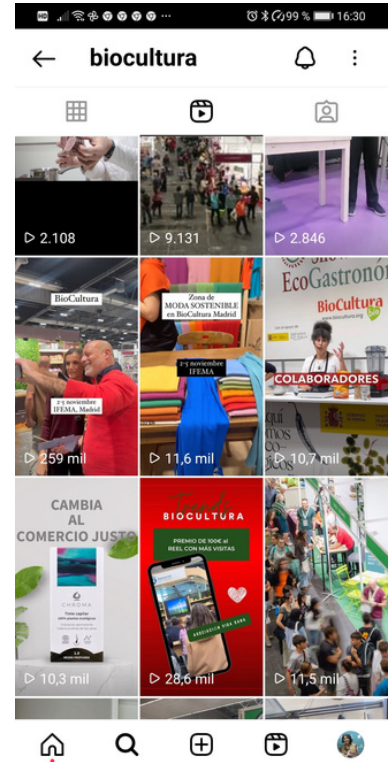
99 % 16:30

biocultura

2.108
9.131
2.846

BioCultura
2-5 noviembre
IFEMA, Madrid
259 mil

Zona de
MODA SOSTENIBLE
en BioCultura Madrid
2-5 noviembre
IFEMA
11,6 mil

EcoGastrono
BioCultura
COLABORADORES
10,7 mil

CAMBIA
AL
COMERCIO JUSTO
CHROMA
10,3 mil

BIOCULTURA
PREMIO DE 100€ AL
REEL CON MÁS VISITAS
28,6 mil

11,5 mil